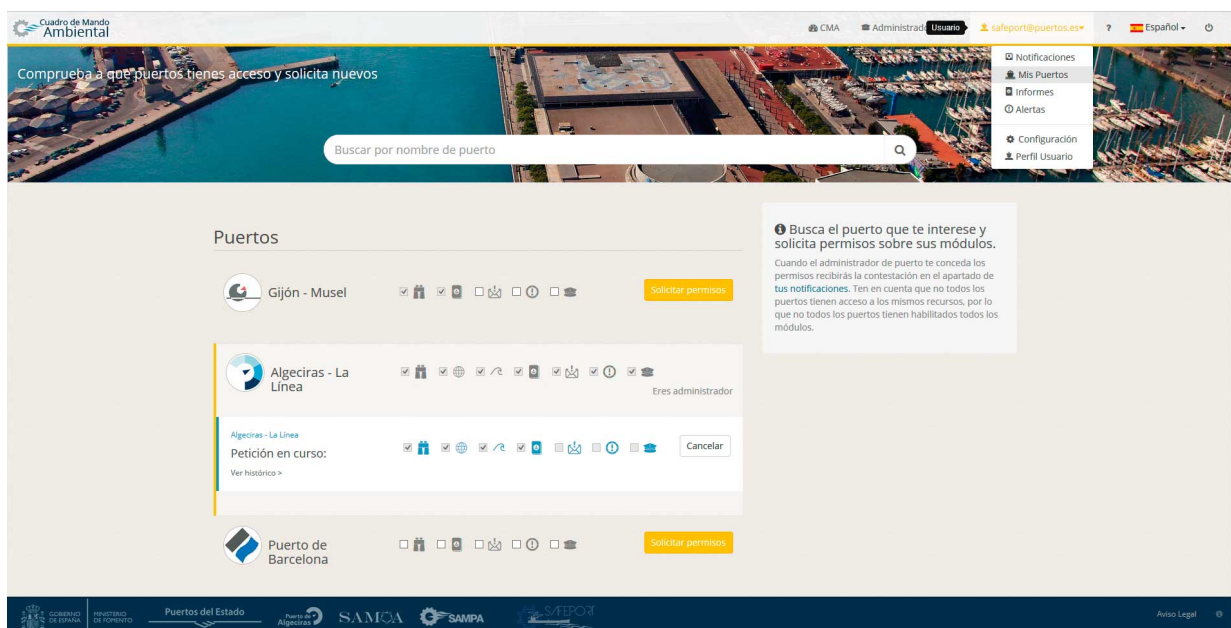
Cuadro de Mando Ambiental

CMA Administrador Usuario safeport@puertos.es Español ?

Notificaciones
Mis Puertos
Informes
Alertas
Configuración
Perfil Usuario

Comprueba a que puertos tienes acceso y solicita nuevos

Buscar por nombre de puerto

Puertos

Gijón - Musel

Solicitar permisos

Algeciras - La Línea

Eres administrador

Algeciras - La Línea
Petición en curso:
Ver histórico >

Cancelar

Puerto de Barcelona

Solicitar permisos

Busca el puerto que te interese y solicita permisos sobre sus módulos.

Cuando el administrador de puerto te conceda los permisos recibirás la contestación en el apartado de tus notificaciones. Ten en cuenta que no todos los puertos tienen acceso a los mismos recursos, por lo que no todos los puertos tienen habilitados todos los módulos.

GOBIERNO DE ESPAÑA MINISTERIO DE FOMENTO Puertos del Estado Puerto de Algeciras SAMOA SAMPA SAFEPORT

Aviso Legal